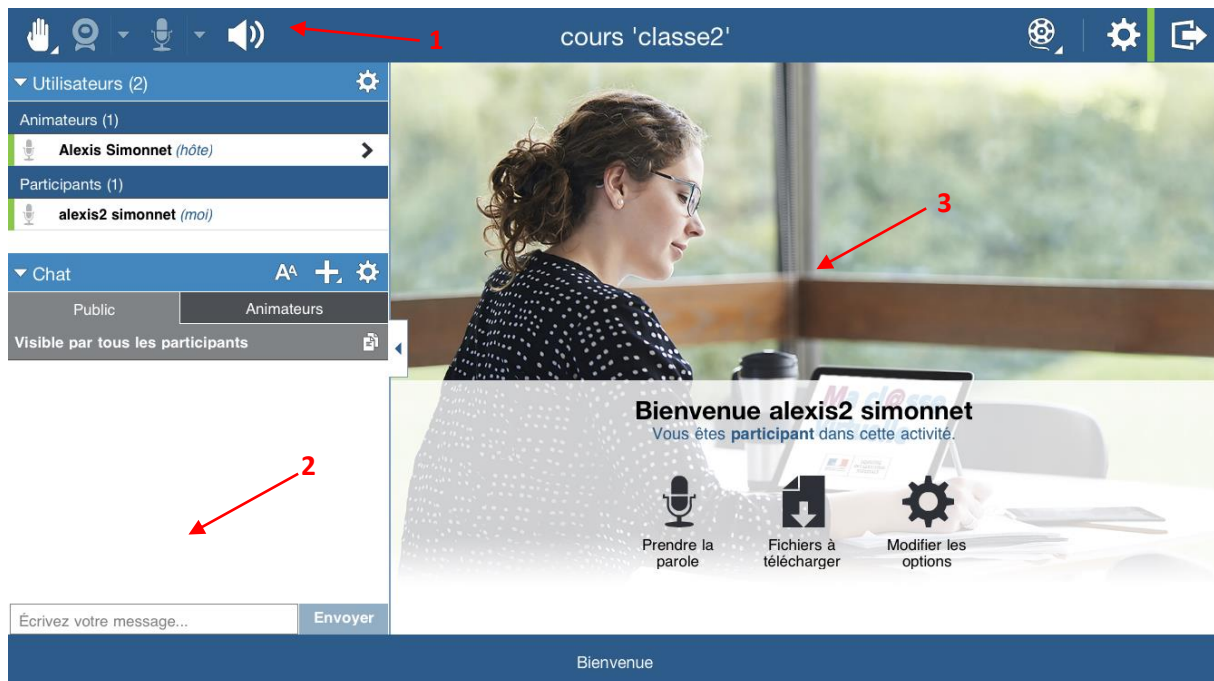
1

cours 'classe2'

Utilisateurs (2)

Animateurs (1)

Alexis Simonnet (hôte)

Participants (1)

alexis2 simonnet (moi)

Chat

AA

Public

Animateurs

Visible par tous les participants

2

Écrivez votre message...

Envoyer

3

Bienvenue alexis2 simonnet

Vous êtes participant dans cette activité.

Prendre la parole

Fichiers à télécharger

Modifier les options

Bienvenue